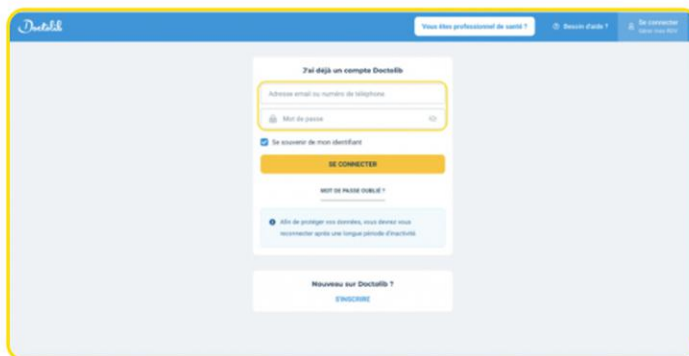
Doctolib

Vous êtes professionnel de santé ?

Besoin d'aide ?

Se connecter
Gérer mes RDV

J'ai déjà un compte Doctolib

Adresse email ou numéro de téléphone

Mot de passe

Se souvenir de mon identifiant

SE CONNECTER

MOT DE PASSE OUBLIÉ ?

Afin de protéger vos données, vous devrez vous reconnecter après une longue période d'inactivité

Nouveau sur Doctolib ?

S'INSCRIRE